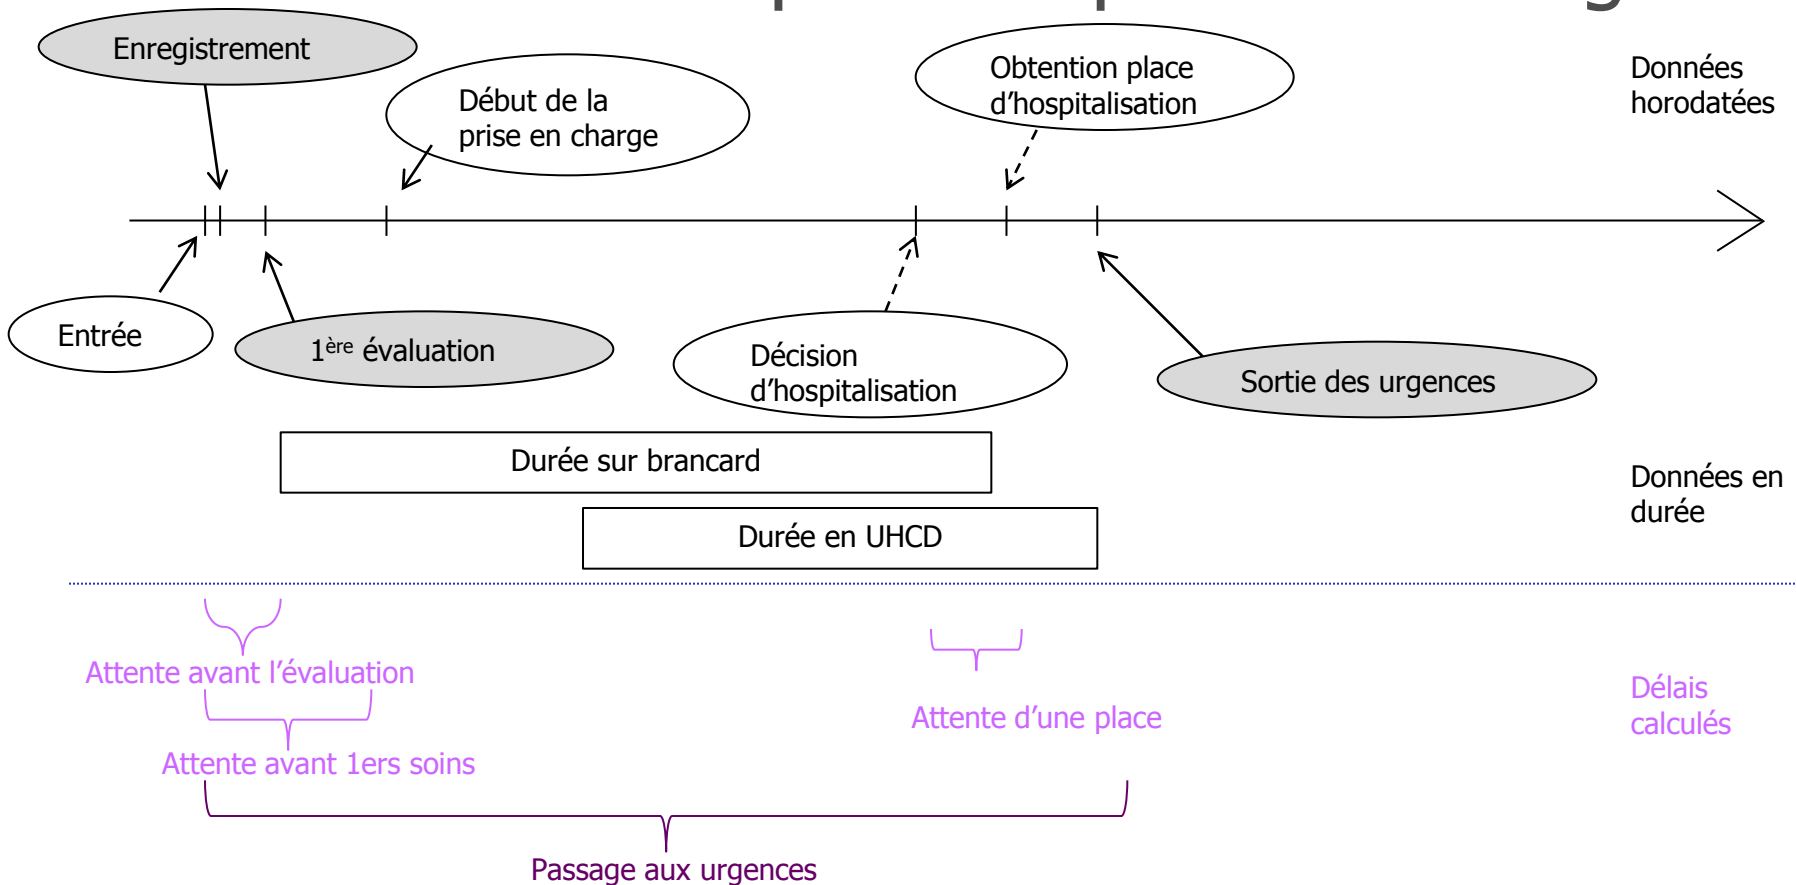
Enregistrement

Début de la prise en charge

Obtention place d'hospitalisation

Données horodatées

Entrée

1ère évaluation

Décision d'hospitalisation

Sortie des urgences

Durée sur brancard

Durée en UHCD

Données en durée

Attente avant l'évaluation

Attente avant 1ers soins

Attente d'une place

Délais calculés

Passage aux urgences